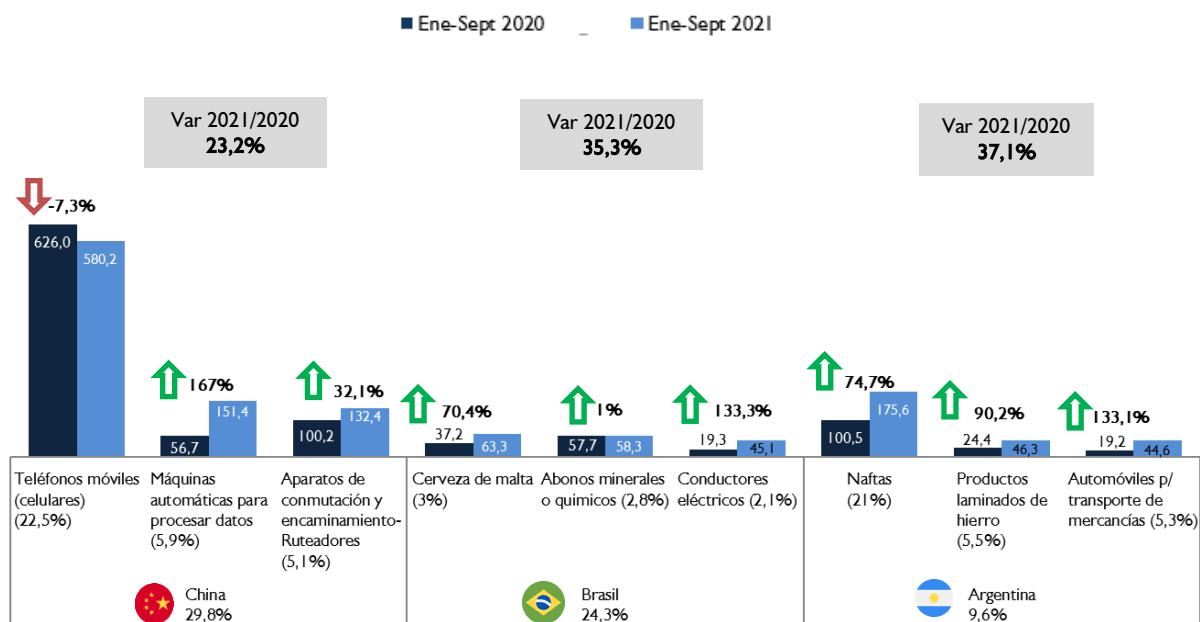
Ene-Sept 2020 Ene-Sept 2021

Var 2021/2020
23,2%

Var 2021/2020
35,3%

Var 2021/2020
37,1%

-7,3%
626,0
580,2

167%
56,7
151,4

32,1%
100,2
132,4

70,4%
37,2
63,3

1%
57,7
58,3

133,3%
19,3
45,1

74,7%
100,5
175,6

90,2%
24,4
46,3

133,1%
19,2
44,6

Teléfonos móviles (celulares) (22,5%)

Máquinas automáticas para procesar datos (5,9%)

Aparatos de conmutación y encaminamiento-Ruteadores (5,1%)

Cerveza de malta (3%)

Abonos minerales o quimicos (2,8%)

Conductores eléctricos (2,1%)

Naftas (21%)

Productos laminados de hierro (5,5%)

Automóviles p/ transporte de mercancías (5,3%)

China
29,8%

Brasil
24,3%

Argentina
9,6%